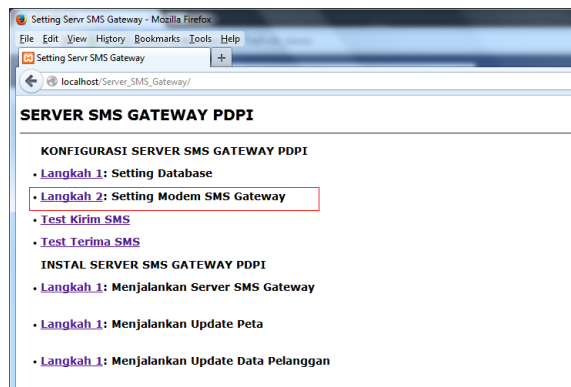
Setting Servr SMS Gateway - Mozilla Firefox

File Edit View History Bookmarks Tools Help

Setting Servr SMS Gateway +

localhost/Server_SMS_Gateway/

SERVER SMS GATEWAY PDPI

KONFIGURASI SERVER SMS GATEWAY PDPI

• Langkah 1: Setting Database

• Langkah 2: Setting Modem SMS Gateway

• Test Kirim SMS

• Test Terima SMS

INSTAL SERVER SMS GATEWAY PDPI

• Langkah 1: Menjalankan Server SMS Gateway

• Langkah 1: Menjalankan Update Peta

• Langkah 1: Menjalankan Update Data Pelanggan